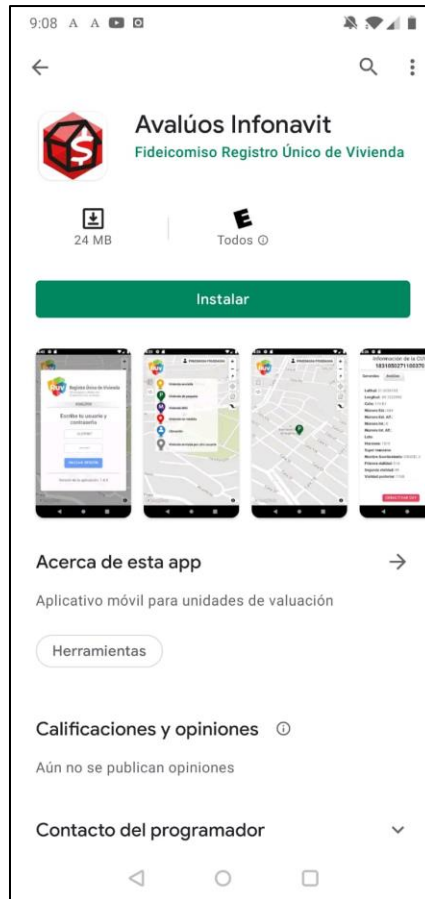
9:08 A A

Avalúos Infonavit
Fideicomiso Registro Único de Vivienda

24 MB

Todos ⓘ

Instalar

Registro Único de Vivienda

Escribe tu usuario y contraseña

Información de la CUV
1831885271100370

Acerca de esta app

Aplicativo móvil para unidades de valuación

Herramientas

Calificaciones y opiniones ⓘ

Aún no se publican opiniones

Contacto del programador